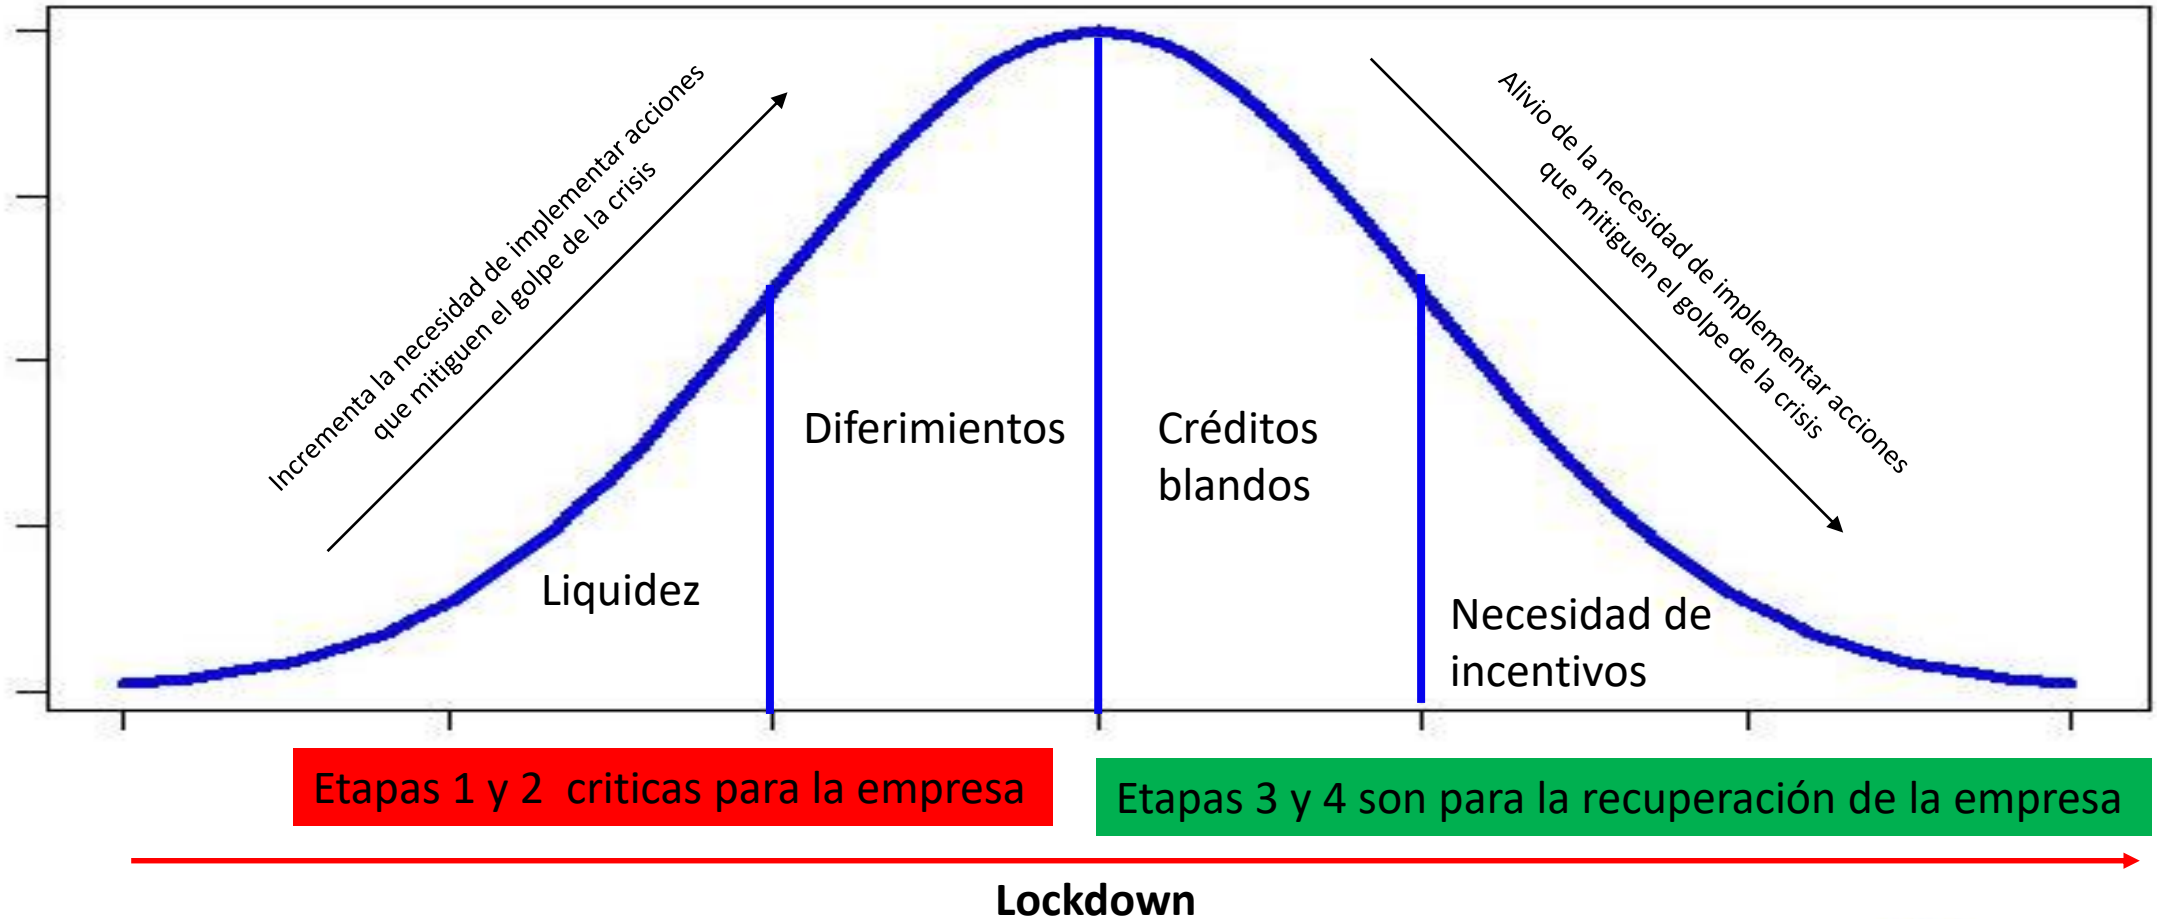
Incrementa la necesidad de implementar acciones que mitiguen el golpe de la crisis

Alivio de la necesidad de implementar acciones que mitiguen el golpe de la crisis

Liquidez

Diferimientos

Créditos blandos

Necesidad de incentivos

Etapas 1 y 2 criticas para la empresa

Etapas 3 y 4 son para la recuperación de la empresa

Lockdown